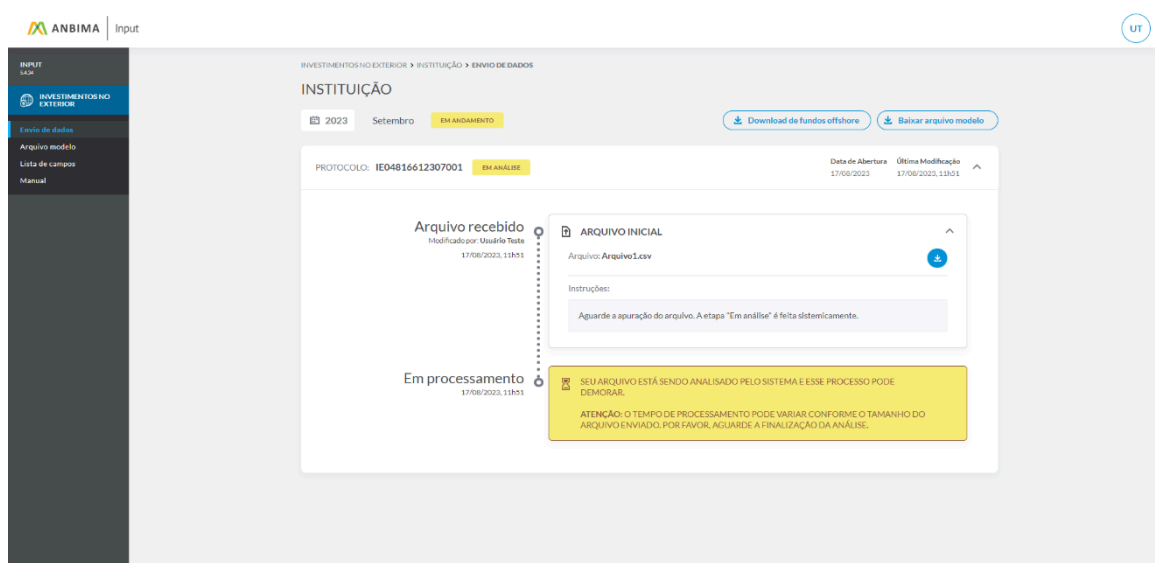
ANBIMA | Input

UT

INPUT
5.4.34

INVESTIMENTOS NO EXTERIOR

Envio de dados
Arquivo modelo
Lista de campos
Manual

INVESTIMENTOS NO EXTERIOR > INSTITUIÇÃO > ENVIO DE DADOS

INSTITUIÇÃO

2023 Setembro EM ANDAMENTO

Download de fundos offshore
Baixar arquivo modelo

PROTOCOLO: IE04816612307001 EM ANÁLISE

Data de Abertura 17/08/2023
Última Modificação 17/08/2023, 11h51

Arquivo recebido
Modificado por: Usuário Teste
17/08/2023, 11h51

ARQUIVO INICIAL

Arquivo: Arquivo1.csv

Instruções:

Aguarde a apuração do arquivo. A etapa "Em análise" é feita sistemicamente.

Em processamento
17/08/2023, 11h51

SEU ARQUIVO ESTÁ SENDO ANALISADO PELO SISTEMA E ESSE PROCESSO PODE DEMORAR.

ATENÇÃO: O TEMPO DE PROCESSAMENTO PODE VARIAR CONFORME O TAMANHO DO ARQUIVO ENVIADO. POR FAVOR, AGUARDE A FINALIZAÇÃO DA ANÁLISE.